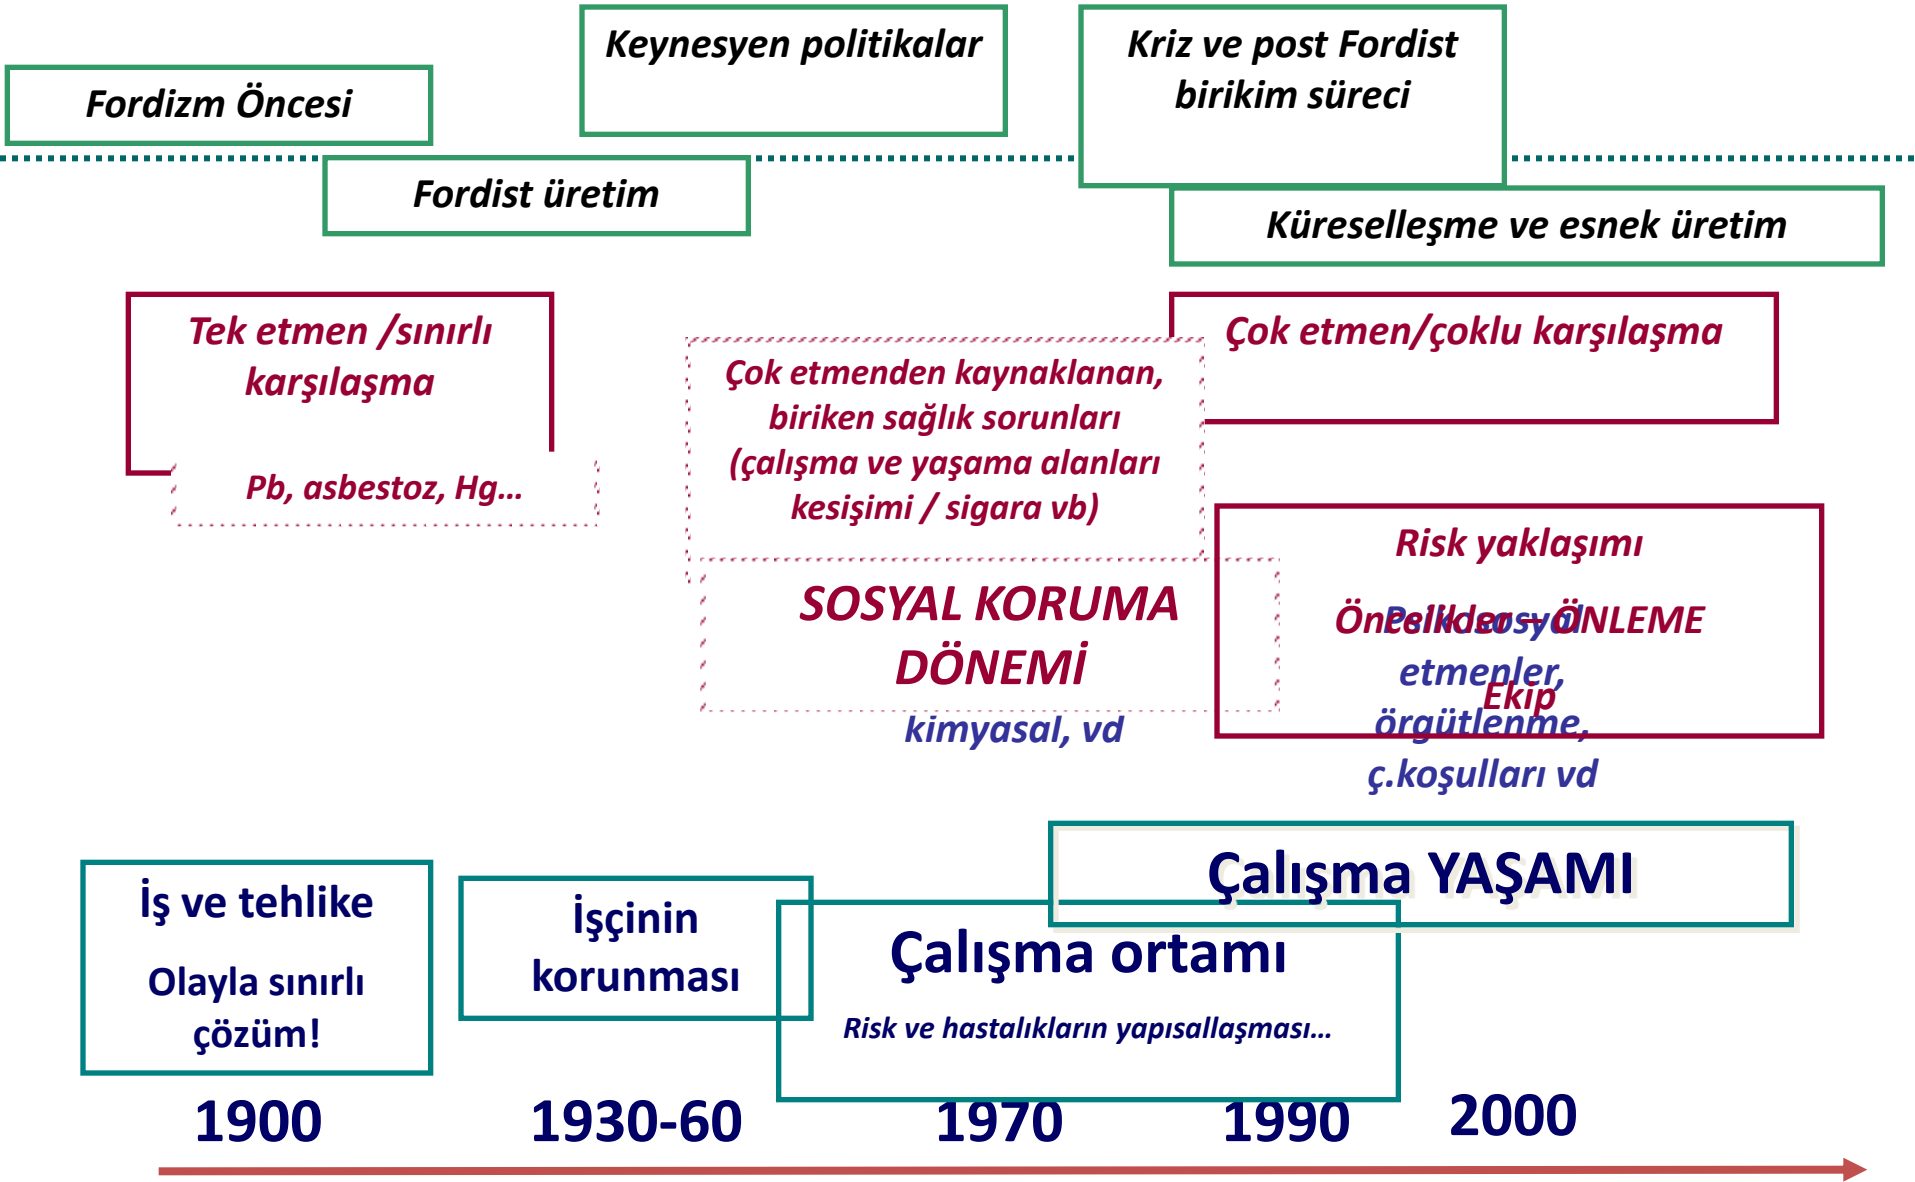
Keynesyen politikalar

Kriz ve post Fordist birikim süreci

Fordizm Öncesi

Fordist üretim

Küreselleşme ve esnek üretim

Tek etmen /sınırlı karşılaşma

Pb, asbestoz, Hg...

Çok etmenden kaynaklanan, biriken sağlık sorunları (çalışma ve yaşama alanları kesişimi / sigara vb)

Çok etmen/çoklu karşılaşma

SOSYAL KORUMA DÖNEMİ

kimyasal, vd

Risk yaklaşımı

Öncelik → ÖNLEME

Ekip

Psikososyal etmenler, örgütlenme, ç.koşulları vd

İş ve tehlike

Olayla sınırlı çözüm!

İşçinin korunması

Çalışma YAŞAMI

Çalışma ortamı

Risk ve hastalıkların yapısallaşması...

1900

1930-60

1970

1990

2000